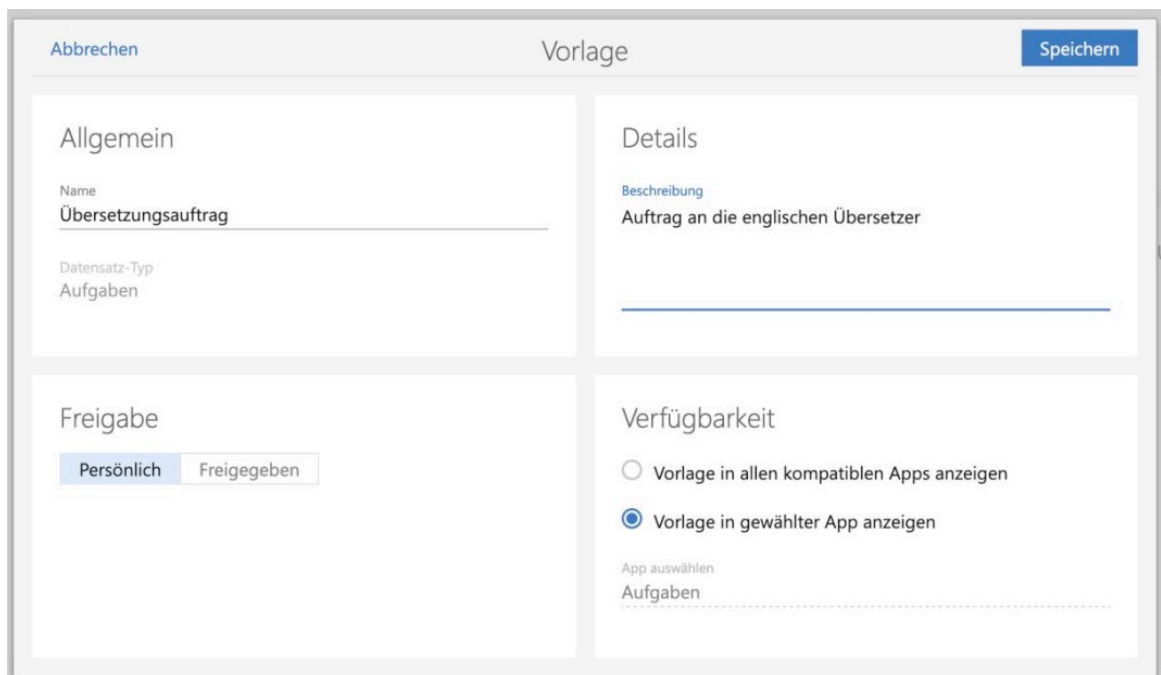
Abbrechen

Vorlage

Speichern

Allgemein

Name
Übersetzungsauftrag

Datensatz-Typ
Aufgaben

Details

Beschreibung
Auftrag an die englischen Übersetzer

Freigabe

Persönlich Freigegeben

Verfügbarkeit

Vorlage in allen kompatiblen Apps anzeigen

Vorlage in gewählter App anzeigen

App auswählen
Aufgaben